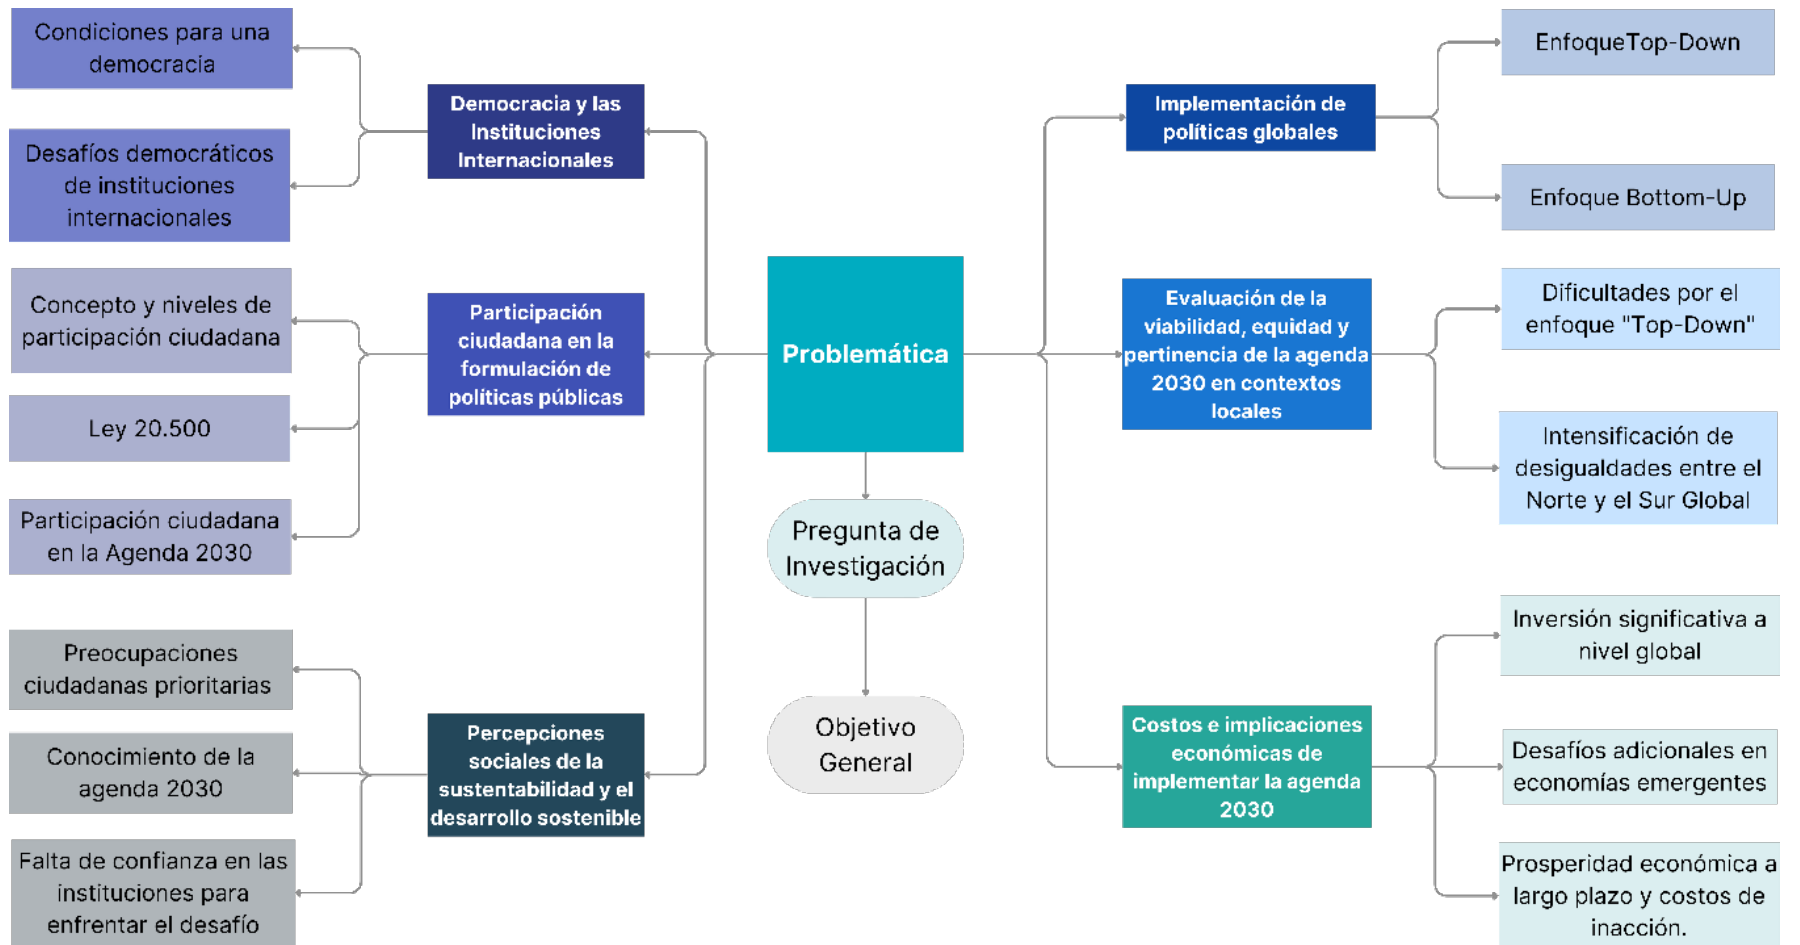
Problemática

Democracia y las Instituciones Internacionales

Condiciones para una democracia

Desafíos democráticos de instituciones internacionales

Participación ciudadana en la formulación de políticas públicas

Concepto y niveles de participación ciudadana

Ley 20.500

Participación ciudadana en la Agenda 2030

Percepciones sociales de la sustentabilidad y el desarrollo sostenible

Preocupaciones ciudadanas prioritarias

Conocimiento de la agenda 2030

Falta de confianza en las instituciones para enfrentar el desafío

Implementación de políticas globales

EnfoqueTop-Down

Enfoque Bottom-Up

Evaluación de la viabilidad, equidad y pertinencia de la agenda 2030 en contextos locales

Dificultades por el enfoque "Top-Down"

Intensificación de desigualdades entre el Norte y el Sur Global

Costos e implicaciones económicas de implementar la agenda 2030

Inversión significativa a nivel global

Desafíos adicionales en economías emergentes

Prosperidad económica a largo plazo y costos de inacción.

Pregunta de Investigación

Objetivo General